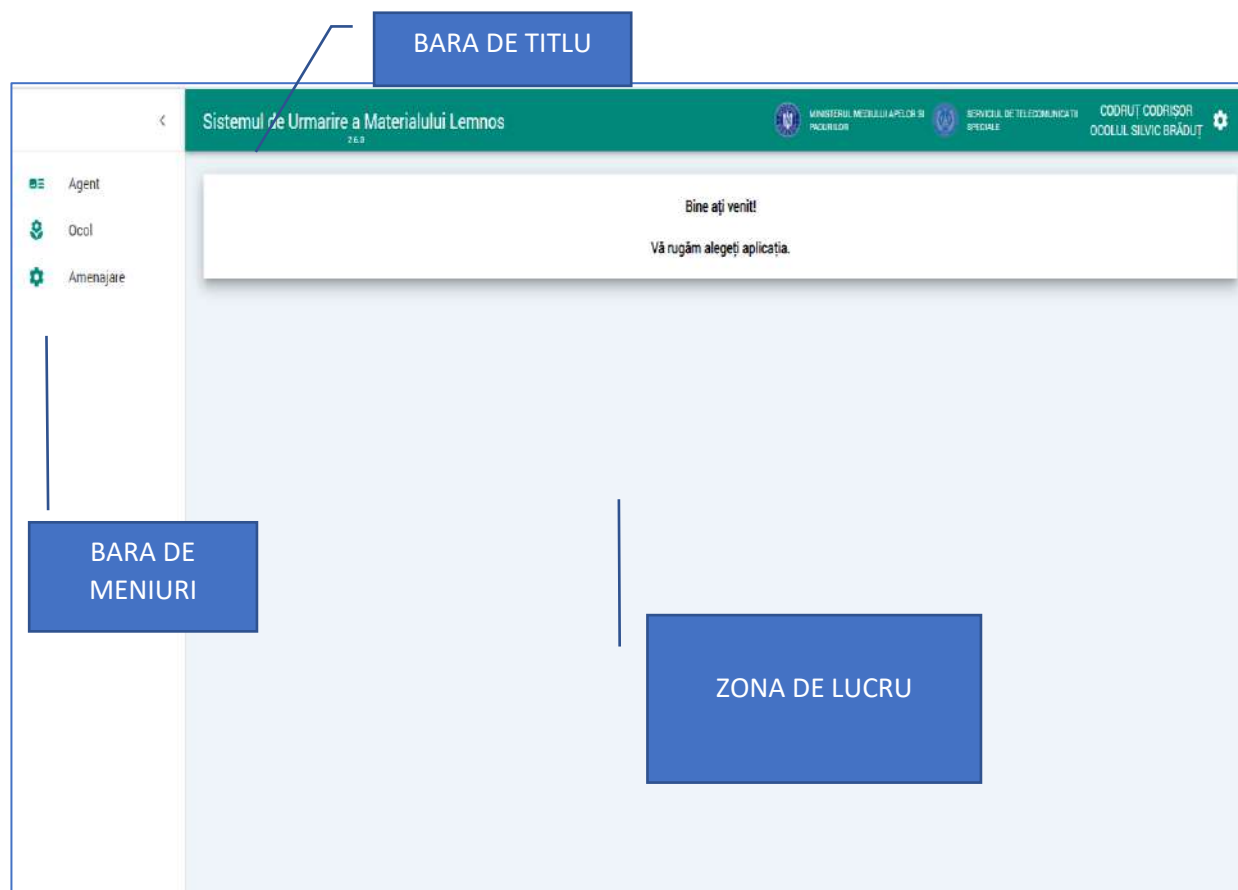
BARA DE TITLU

<

Sistemul de Urmarire a Materialului Lemnos
2.6.0

MINISTERUL MEDIULUI APELOR ŞI PADURILOR

SERVICIUL DE TELECOMUNICAȚII SPECIALE

CODRUȚ CODRIȘOR
OCOLUL SILVIC BRĂDUȚ

Agent
Ocol
Amenajare

Bine ați venit!

Vă rugăm alegeți aplicația.

BARA DE MENIURI

ZONA DE LUCRU